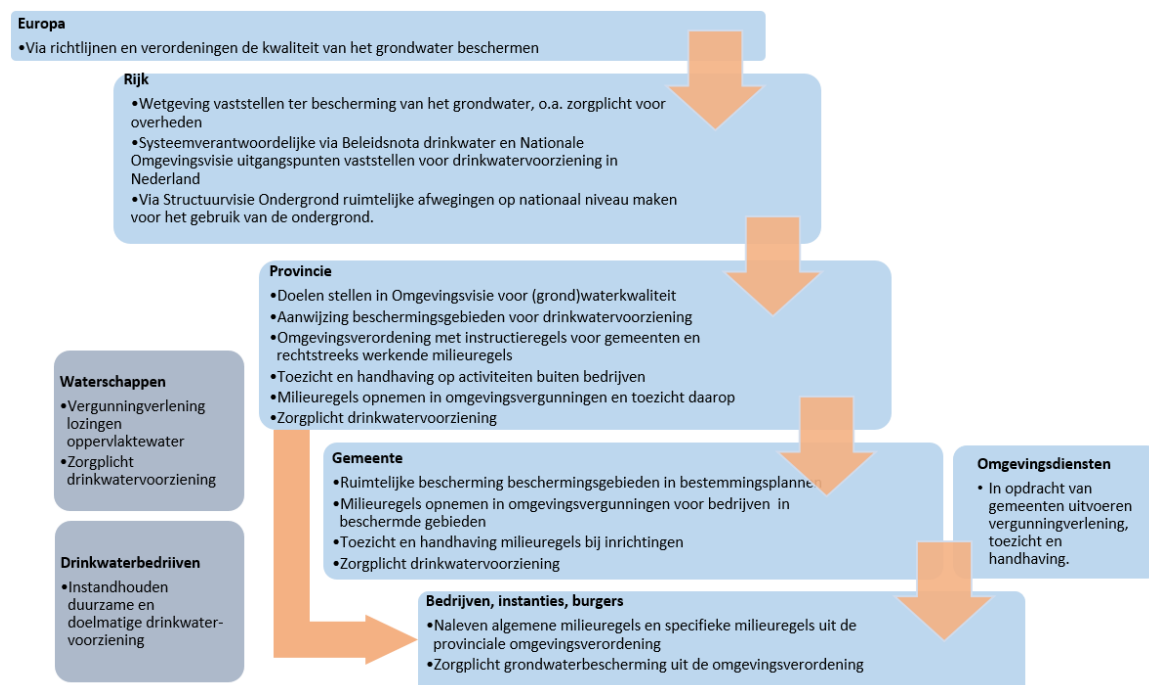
**Europa**
•Via richtlijnen en verordeningen de kwaliteit van het grondwater beschermen

**Rijk**
•Wetgeving vaststellen ter bescherming van het grondwater, o.a. zorgplicht voor overheden
•Systeemverantwoordelijke via Beleidsnota drinkwater en Nationale Omgevingsvisie uitgangspunten vaststellen voor drinkwatervoorziening in Nederland
•Via Structuurvisie Ondergrond ruimtelijke afwegingen op nationaal niveau maken voor het gebruik van de ondergrond.

**Provincie**
•Doelen stellen in Omgevingsvisie voor (grond)waterkwaliteit
•Aanwijzing beschermingsgebieden voor drinkwatervoorziening
•Omgevingsverordening met instructieregels voor gemeenten en rechtstreeks werkende milieuregels
•Toezicht en handhaving op activiteiten buiten bedrijven
•Milieuregels opnemen in omgevingsvergunningen en toezicht daarop
•Zorgplicht drinkwatervoorziening

**Waterschappen**
•Vergunningverlening lozingen oppervlaktewater
•Zorgplicht drinkwatervoorziening

**Drinkwaterbedrijven**
•Instandhouden duurzame en doelmatige drinkwater-voorziening

**Gemeente**
•Ruimtelijke bescherming beschermingsgebieden in bestemmingsplannen
•Milieuregels opnemen in omgevingsvergunningen voor bedrijven in beschermde gebieden
•Toezicht en handhaving milieuregels bij inrichtingen
•Zorgplicht drinkwatervoorziening

**Omgevingsdiensten**
• In opdracht van gemeenten uitvoeren vergunningverlening, toezicht en handhaving.

**Bedrijven, instanties, burgers**
•Naleven algemene milieuregels en specifieke milieuregels uit de provinciale omgevingsverordening
•Zorgplicht grondwaterbescherming uit de omgevingsverordening